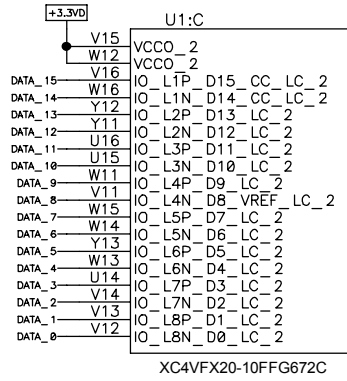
+3.3VD

U1:C

V15 VCCO_2
W12 VCCO_2
DATA_15 V16 IO_L1P_D15_CC_LC_2
DATA_14 W16 IO_L1N_D14_CC_LC_2
DATA_13 Y12 IO_L2P_D13_LC_2
DATA_12 Y11 IO_L2N_D12_LC_2
DATA_11 U16 IO_L3P_D11_LC_2
DATA_10 U15 IO_L3N_D10_LC_2
DATA_9 W11 IO_L4P_D9_LC_2
DATA_8 V11 IO_L4N_D8_VREF_LC_2
DATA_7 W15 IO_L5P_D7_LC_2
DATA_6 W14 IO_L5N_D6_LC_2
DATA_5 Y13 IO_L6P_D5_LC_2
DATA_4 W13 IO_L6N_D4_LC_2
DATA_3 U14 IO_L7P_D3_LC_2
DATA_2 V14 IO_L7N_D2_LC_2
DATA_1 V13 IO_L8P_D1_LC_2
DATA_0 V12 IO_L8N_D0_LC_2

XC4VFX20-10FFG672C